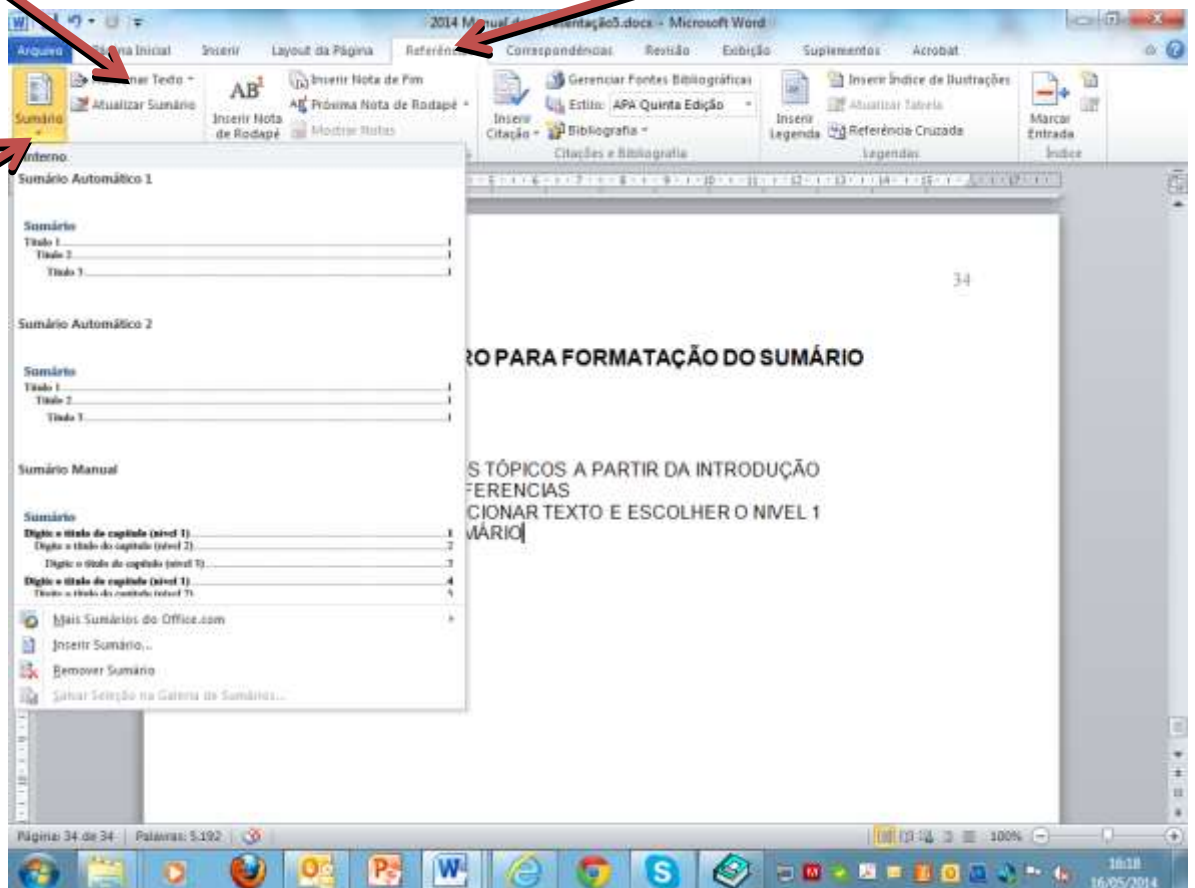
2014 M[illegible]ntação5.docx - Microsoft Word

Arquivo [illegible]ina Inicial Inserir Layout da Página Referên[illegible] Correspondências Revisão Exibição Suplementos Acrobat

Sumário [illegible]nar Texto Atualizar Sumário AB Inserir Nota de Rodapé Inserir Nota de Fim Próxima Nota de Rodapé Mostrar Notas Inserir Citação Gerenciar Fontes Bibliográficas Estilo: APA Quinta Edição Bibliografia Citações e Bibliografia Inserir Legenda Inserir Índice de Ilustrações Atualizar Tabela Referência Cruzada Legendas Marcar Entrada Índice

Interno

Sumário Automático 1

Sumário
Título 1 1
Título 2 1
Título 3 1

Sumário Automático 2

Sumário
Título 1 1
Título 2 1
Título 3 1

Sumário Manual

Sumário
Digite o título do capítulo (nível 1) 1
Digite o título do capítulo (nível 2) 2
Digite o título do capítulo (nível 3) 3
Digite o título do capítulo (nível 1) 4
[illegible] 5

Mais Sumários do Office.com
Inserir Sumário...
Remover Sumário
Salvar Seleção na Galeria de Sumários...

34

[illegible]RO PARA FORMATAÇÃO DO SUMÁRIO

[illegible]S TÓPICOS A PARTIR DA INTRODUÇÃO
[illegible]FERENCIAS
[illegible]CIONAR TEXTO E ESCOLHER O NIVEL 1
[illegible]MÁRIO

Página: 34 de 34 Palavras: 5.192 100%

16:18
16/05/2014